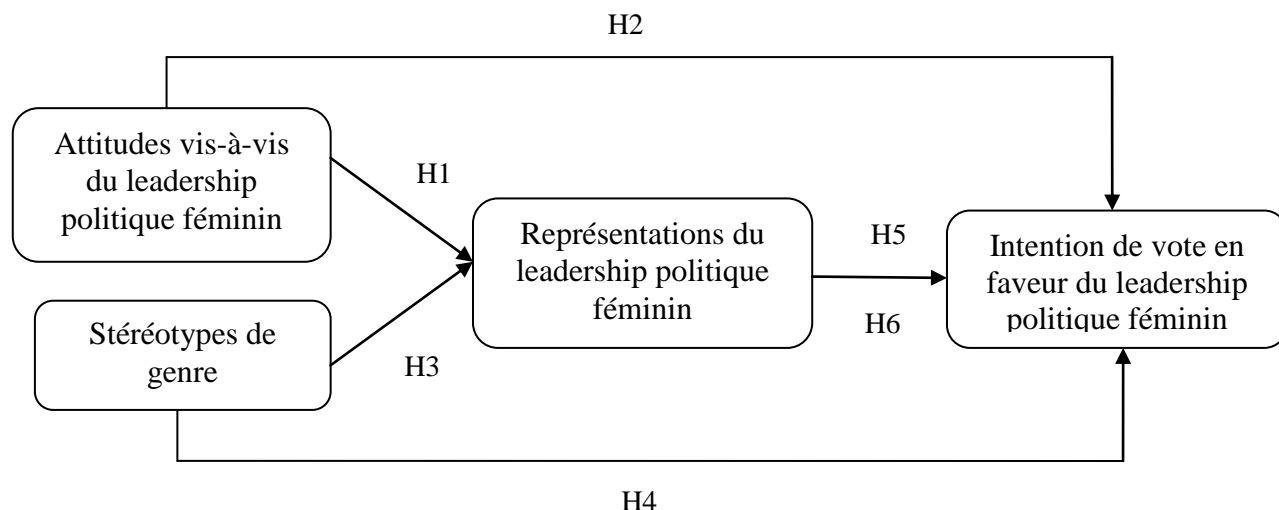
H2

Attitudes vis-à-vis du leadership politique féminin

H1

Représentations du leadership politique féminin

H5

Intention de vote en faveur du leadership politique féminin

Stéréotypes de genre

H3

H6

H4